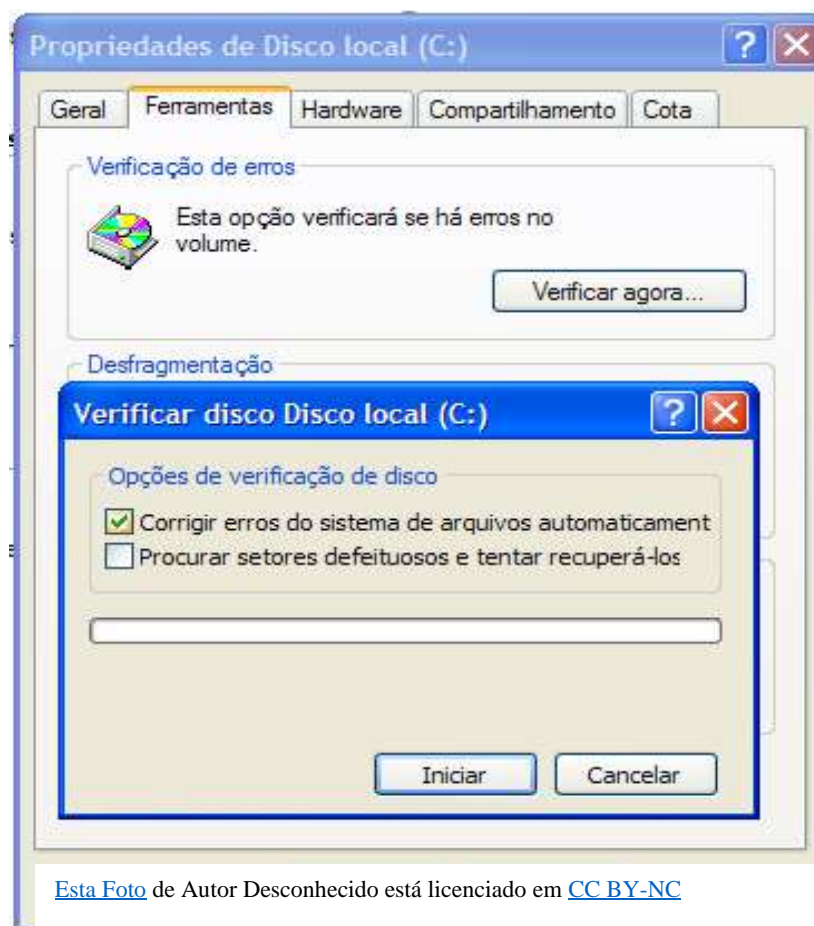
Propriedades de Disco local (C:)

?

Geral

Ferramentas

Hardware

Compartilhamento

Cota

Verificação de erros

Esta opção verificará se há erros no volume.

Verificar agora...

Desfragmentação

Verificar disco Disco local (C:)

?

Opções de verificação de disco

Corrigir erros do sistema de arquivos automaticament

Procurar setores defeituosos e tentar recuperá-los

Iniciar

Cancelar

Esta Foto de Autor Desconhecido está licenciado em CC BY-NC